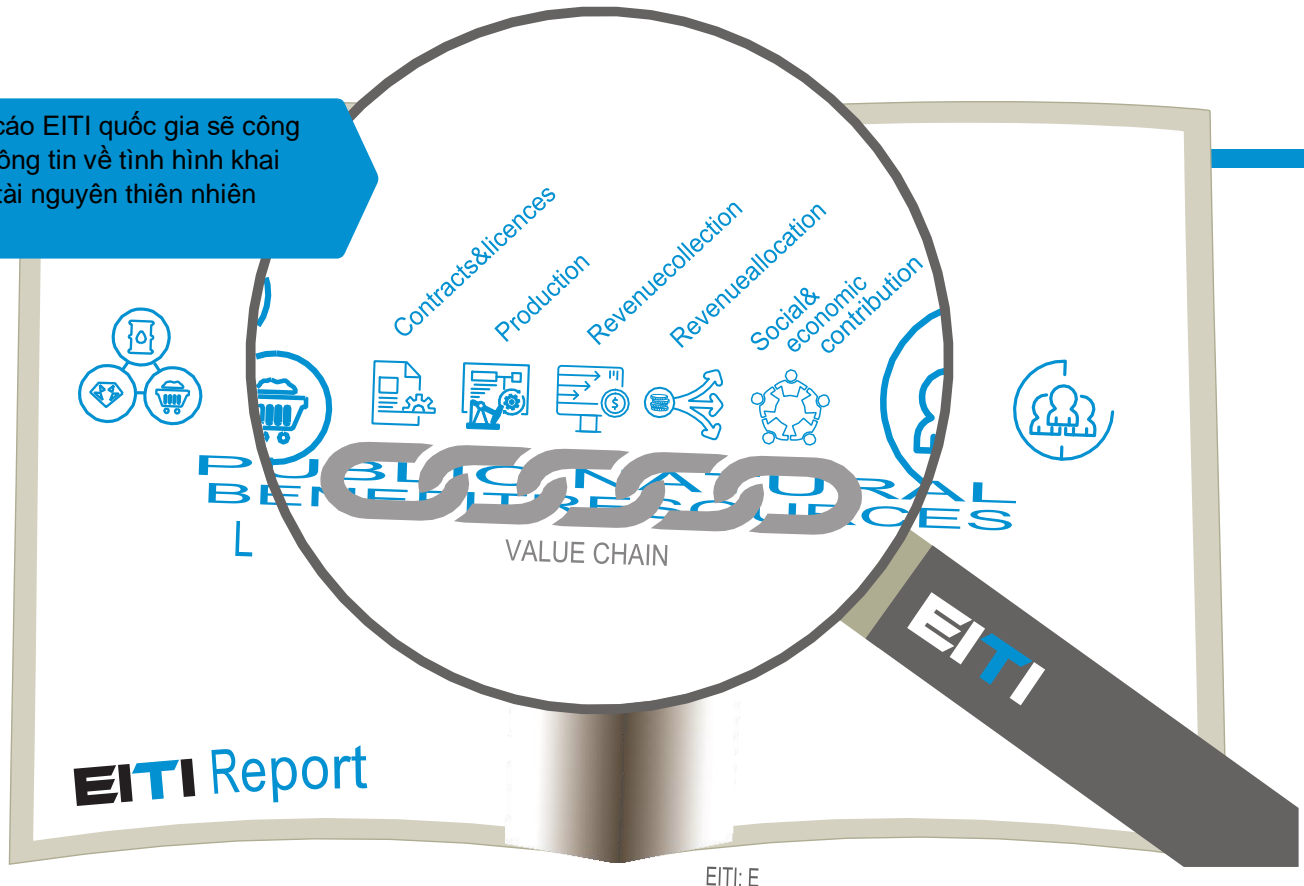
cáo EITI quốc gia sẽ công
ông tin về tình hình khai
tài nguyên thiên nhiên

Contracts&licences
Production
Revenuecollection
Revenueallocation
Social& economic contribution

PUBLIC NATURAL
BENEFIT RESOURCES
L

VALUE CHAIN

EITI

EITI Report

EITI: E